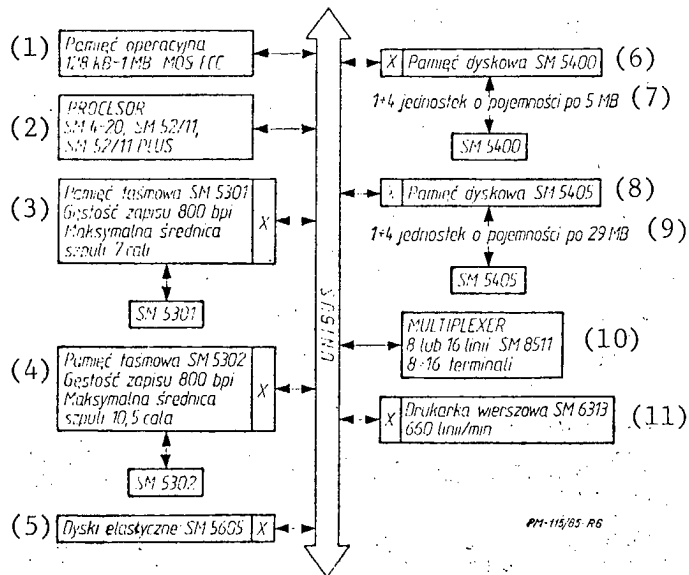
(1) Pamięć operacyjna 128 KB-1MB MOS ECC

(2) PROCESOR SM 4-20, SM 52/11, SM 52/11 PLUS

(3) Pamięć taśmowa SM 5301 Gęstość zapisu 800 bpi Maksymalna średnica szpuli 7 cali X

SM 5301

(4) Pamięć taśmowa SM 5302 Gęstość zapisu 800 bpi Maksymalna średnica szpuli 10,5 cala X

SM 5302

(5) Dyski elastyczne SM 5605 X

UNISUS

X Pamięć dyskowa SM 5400 (6)

1÷4 jednostek o pojemności po 5 MB (7)

SM 5400

X Pamięć dyskowa SM 5405 (8)

1÷4 jednostek o pojemności po 29 MB (9)

SM 5405

MULTIPLEXER 8 lub 16 linii SM 8511 8÷16 terminali (10)

X Drukarka wierszowa SM 6313 660 linii/min (11)

PM-115/85 R6